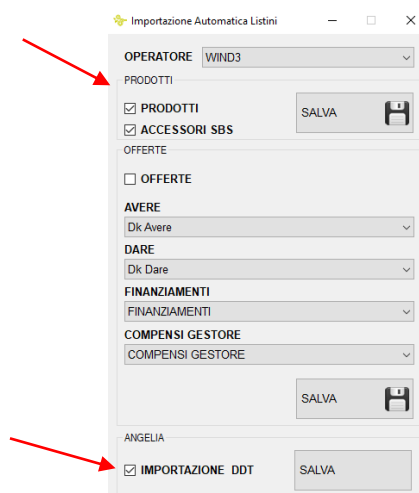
Importazione Automatica Listini

OPERATORE WIND3

PRODOTTI

☑ PRODOTTI

☑ ACCESSORI SBS

SALVA

OFFERTE

☐ OFFERTE

AVERE

Dk Avere

DARE

Dk Dare

FINANZIAMENTI

FINANZIAMENTI

COMPENSI GESTORE

COMPENSI GESTORE

SALVA

ANGELIA

☑ IMPORTAZIONE DDT

SALVA